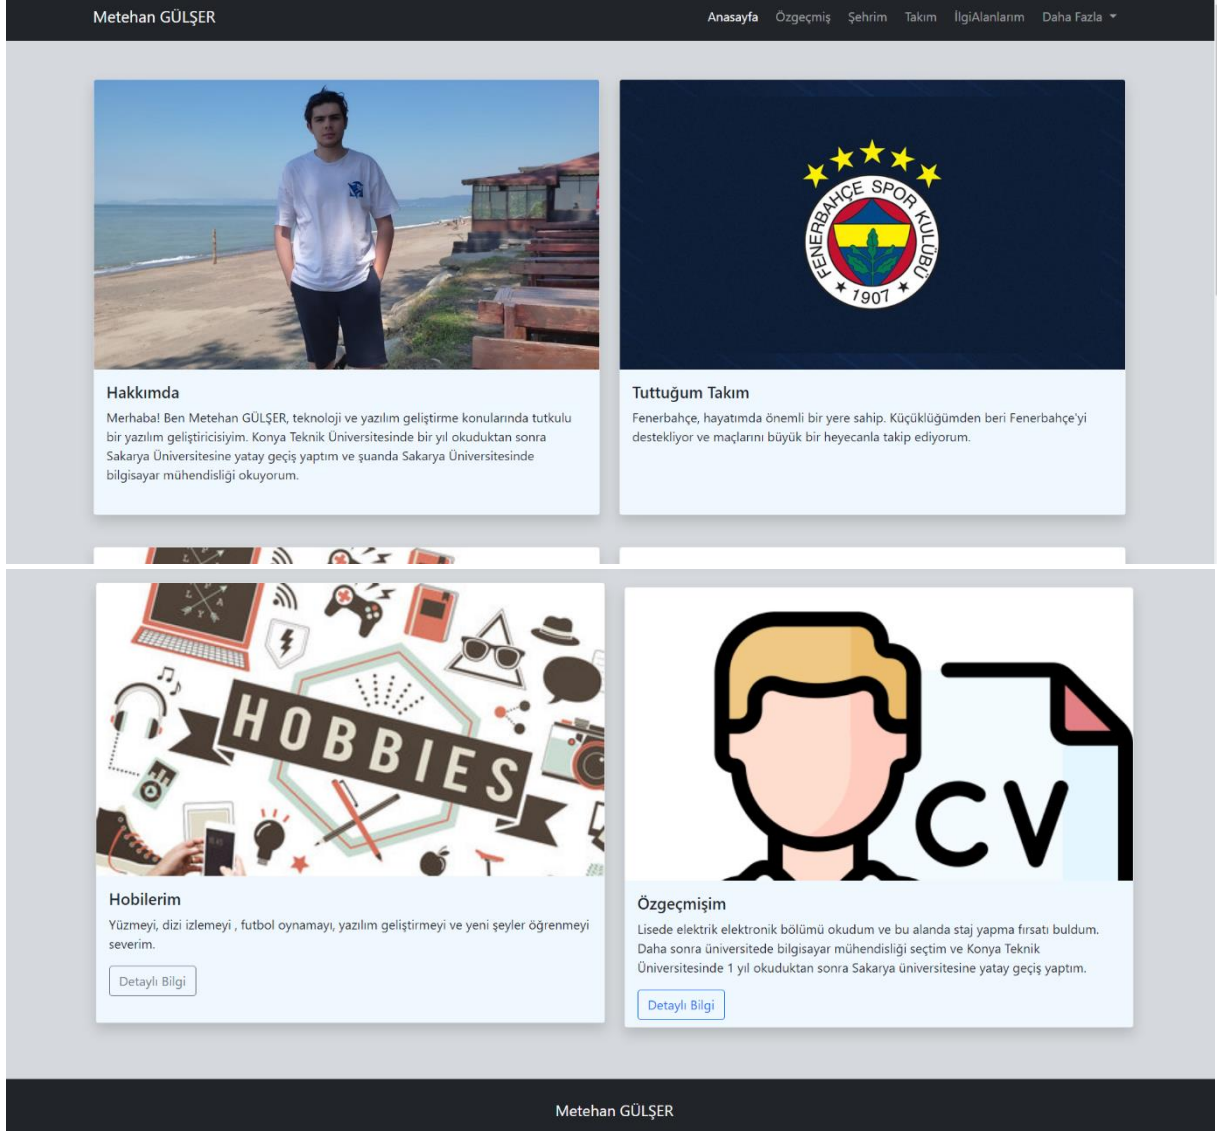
Metehan GÜLŞER

Anasayfa Özgeçmiş Şehrim Takım İlgiAlanlarım Daha Fazla

FENERBAHÇE SPOR KULÜBÜ 1907

Hakkımda

Merhaba! Ben Metehan GÜLŞER, teknoloji ve yazılım geliştirme konularında tutkulu bir yazılım geliştiricisiyim. Konya Teknik Üniversitesinde bir yıl okuduktan sonra Sakarya Üniversitesine yatay geçiş yaptım ve şuanda Sakarya Üniversitesinde bilgisayar mühendisliği okuyorum.

Tuttuğum Takım

Fenerbahçe, hayatımda önemli bir yere sahip. Küçüklüğümden beri Fenerbahçe'yi destekliyor ve maçlarını büyük bir heyecanla takip ediyorum.

HOBBIES

Hobilerim

Yüzmeyi, dizi izlemeyi , futbol oynamayı, yazılım geliştirmeyi ve yeni şeyler öğrenmeyi severim.

Detaylı Bilgi

CV

Özgeçmişim

Lisede elektrik elektronik bölümü okudum ve bu alanda staj yapma fırsatı buldum. Daha sonra üniversitede bilgisayar mühendisliği seçtim ve Konya Teknik Üniversitesinde 1 yıl okuduktan sonra Sakarya üniversitesine yatay geçiş yaptım.

Detaylı Bilgi

Metehan GÜLŞER